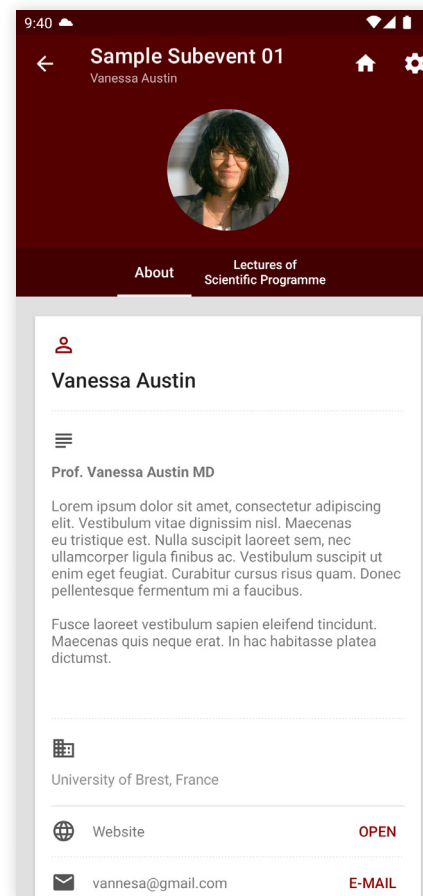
9:40

Sample Subevent 01
Vanessa Austin

About

Lectures of Scientific Programme

Vanessa Austin

Prof. Vanessa Austin MD

Lorem ipsum dolor sit amet, consectetur adipiscing elit. Vestibulum vitae dignissim nisl. Maecenas eu tristique est. Nulla suscipit laoreet sem, nec ullamcorper ligula finibus ac. Vestibulum suscipit ut enim eget feugiat. Curabitur cursus risus quam. Donec pellentesque fermentum mi a faucibus.

Fusce laoreet vestibulum sapien eleifend tincidunt. Maecenas quis neque erat. In hac habitasse platea dictumst.

University of Brest, France

Website OPEN

vannesa@gmail.com E-MAIL